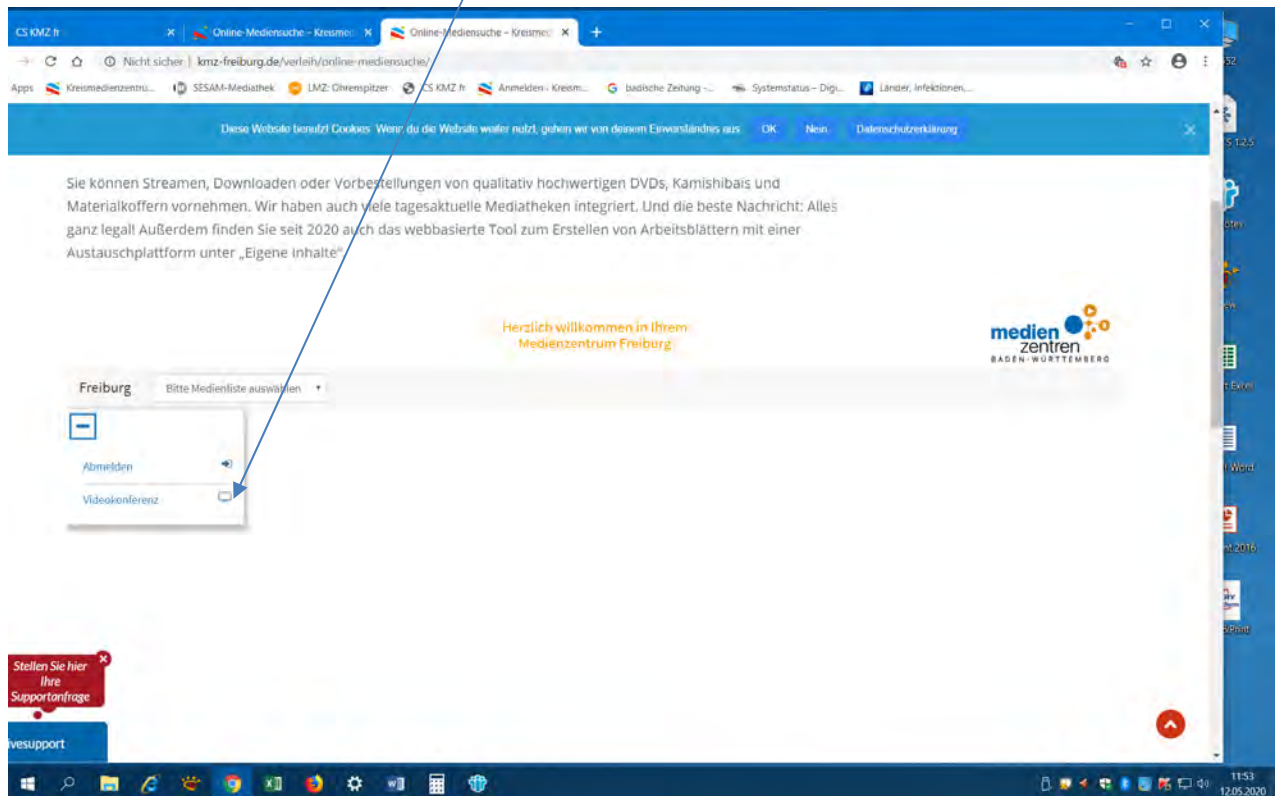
CS KMZ fr × Online-Mediensuche – Kreismed × Online-Mediensuche – Kreismed × +

Nicht sicher | kmz-freiburg.de/verleih/online-mediensuche/

Apps Kreismedienzentru... SESAM-Mediathek LMZ: Ohrenspitzer CS KMZ fr Anmelden - Kreism... badische Zeitung -... Systemstatus – Digi... Länder, Infektionen,...

Diese Website benutzt Cookies. Wenn du die Website weiter nutzt, gehen wir von deinem Einverständnis aus. OK Nein Datenschutzerklärung

Sie können Streamen, Downloaden oder Vorbestellungen von qualitativ hochwertigen DVDs, Kamishibais und Materialkoffern vornehmen. Wir haben auch viele tagesaktuelle Mediatheken integriert. Und die beste Nachricht: Alles ganz legal! Außerdem finden Sie seit 2020 auch das webbasierte Tool zum Erstellen von Arbeitsblättern mit einer Austauschplattform unter „Eigene Inhalte"

Herzlich willkommen in Ihrem Medienzentrum Freiburg

medien zentren BADEN-WÜRTTEMBERG

Freiburg Bitte Medienliste auswählen

Abmelden

Videokonferenz

Stellen Sie hier Ihre Supportanfrage

ivesupport

Excel

Word

11:53
12.05.2020